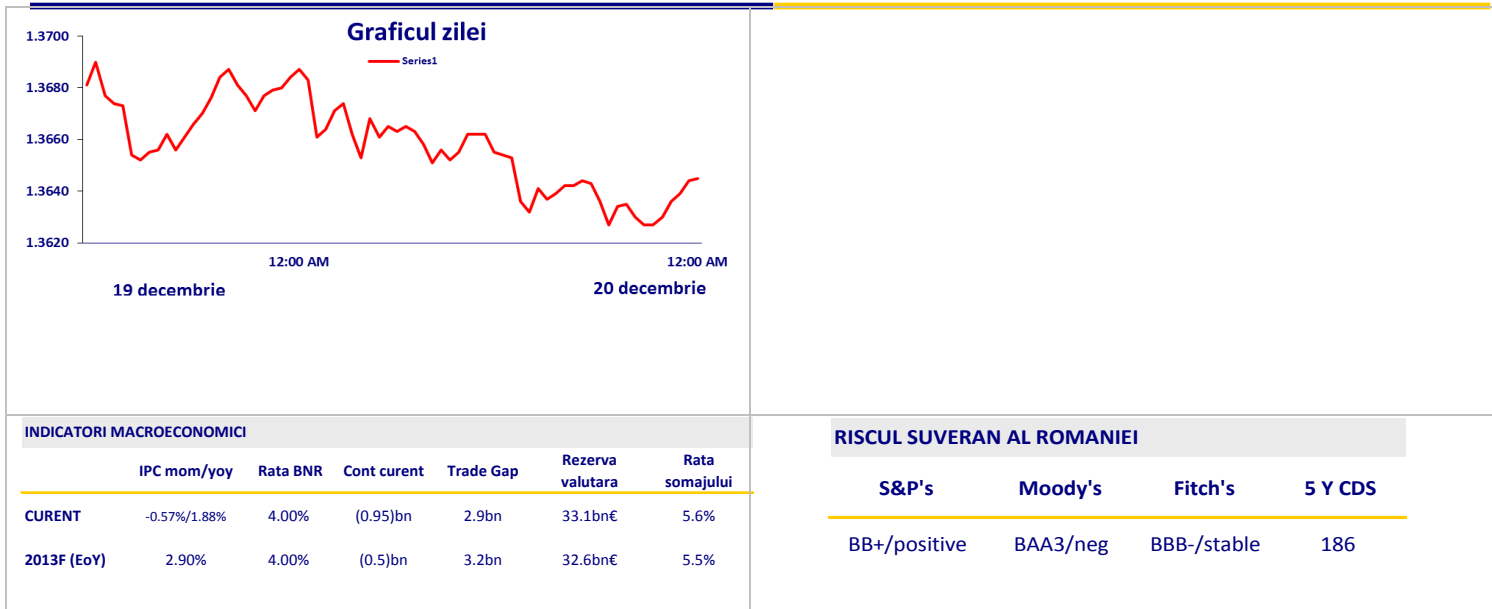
Graficul zilei

Series1

1.3700
1.3680
1.3660
1.3640
1.3620

12:00 AM
12:00 AM

19 decembrie
20 decembrie

INDICATORI MACROECONOMICI

| | IPC mom/yoy | Rata BNR | Cont curent | Trade Gap | Rezerva valutara | Rata somajului |
|---|---|---|---|---|---|---|
| CURENT | -0.57%/1.88% | 4.00% | (0.95)bn | 2.9bn | 33.1bn€ | 5.6% |
| 2013F (EoY) | 2.90% | 4.00% | (0.5)bn | 3.2bn | 32.6bn€ | 5.5% |

RISCUL SUVERAN AL ROMANIEI

| S&P's | Moody's | Fitch's | 5 Y CDS |
|---|---|---|---|
| BB+/positive | BAA3/neg | BBB-/stable | 186 |